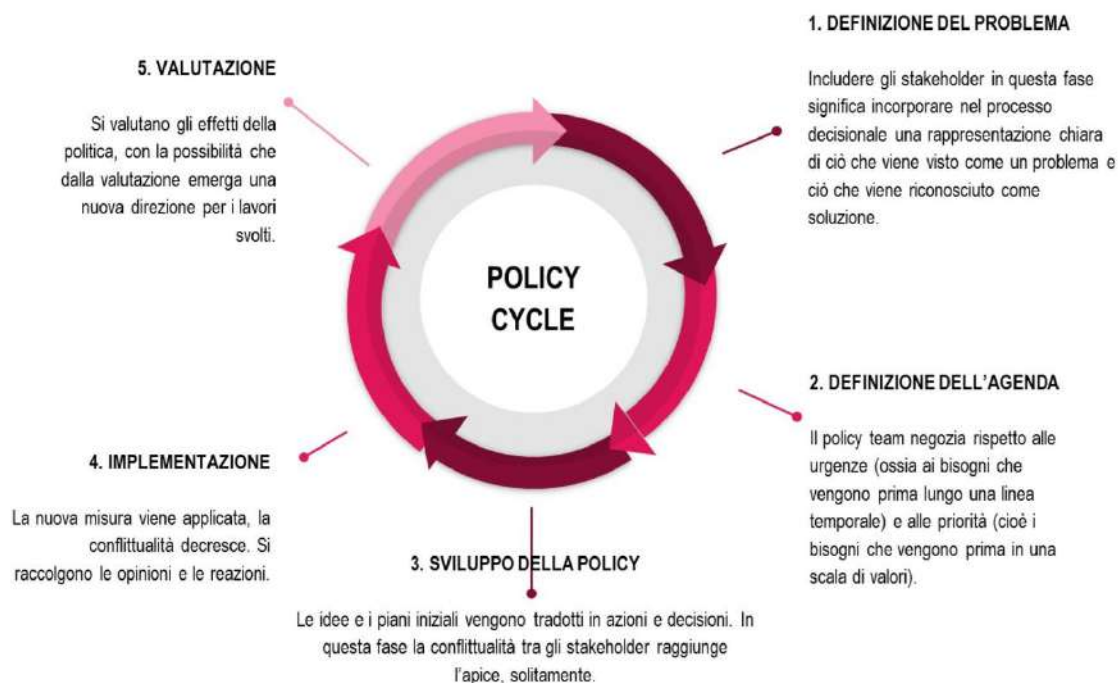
POLICY CYCLE

1. DEFINIZIONE DEL PROBLEMA

Includere gli stakeholder in questa fase significa incorporare nel processo decisionale una rappresentazione chiara di ciò che viene visto come un problema e ciò che viene riconosciuto come soluzione.

2. DEFINIZIONE DELL'AGENDA

Il policy team negozia rispetto alle urgenze (ossia ai bisogni che vengono prima lungo una linea temporale) e alle priorità (cioè i bisogni che vengono prima in una scala di valori).

3. SVILUPPO DELLA POLICY

Le idee e i piani iniziali vengono tradotti in azioni e decisioni. In questa fase la conflittualità tra gli stakeholder raggiunge l'apice, solitamente.

4. IMPLEMENTAZIONE

La nuova misura viene applicata, la conflittualità decresce. Si raccolgono le opinioni e le reazioni.

5. VALUTAZIONE

Si valutano gli effetti della politica, con la possibilità che dalla valutazione emerga una nuova direzione per i lavori svolti.